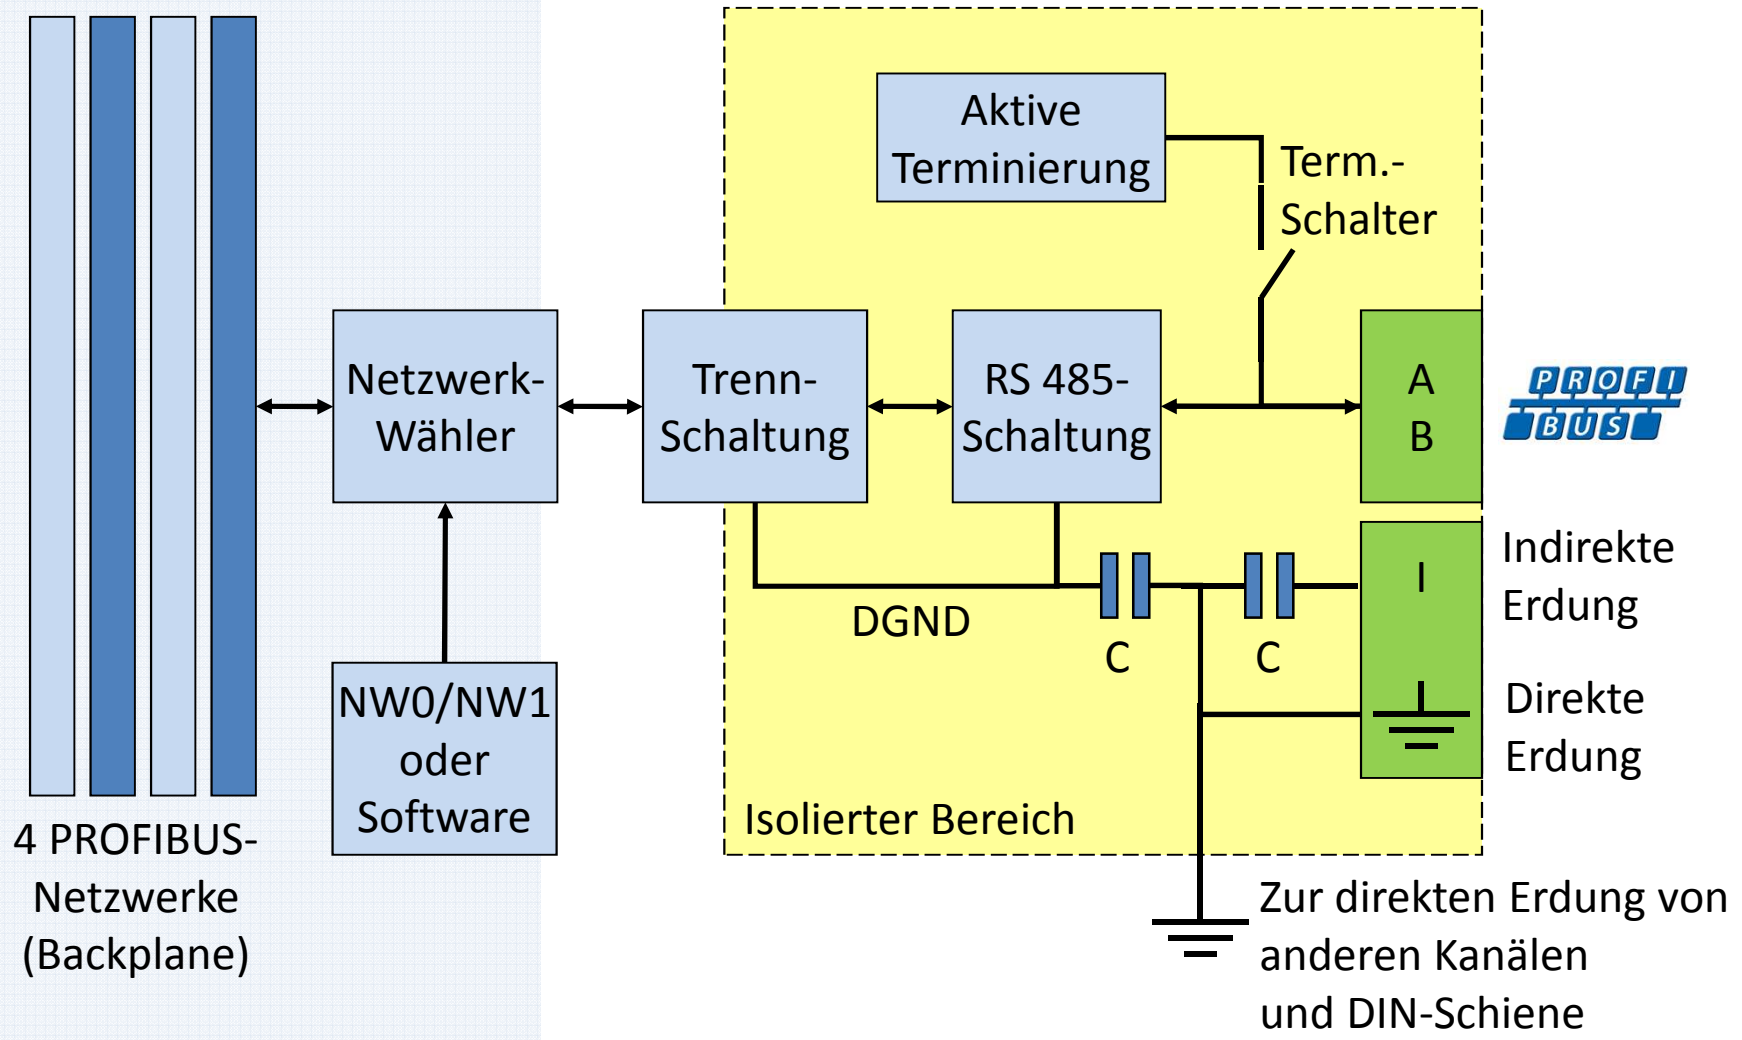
Aktive Terminierung

Term.-Schalter

Netzwerk-Wähler

Trenn-Schaltung

RS 485-Schaltung

A
B

PROFI BUS

Indirekte Erdung

I

DGND

C

C

Direkte Erdung

NW0/NW1 oder Software

Isolierter Bereich

4 PROFIBUS-Netzwerke (Backplane)

Zur direkten Erdung von anderen Kanälen und DIN-Schiene